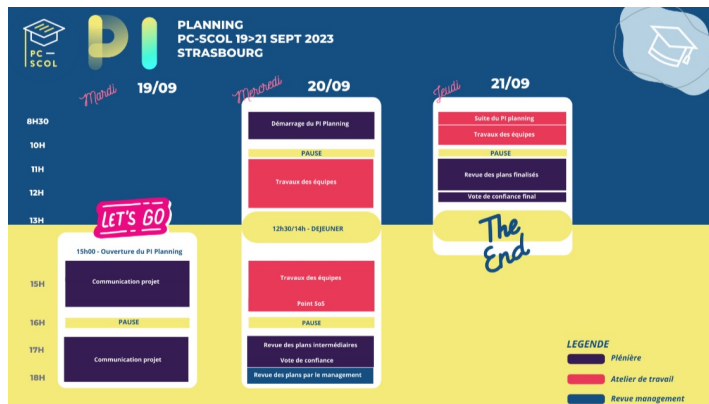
PC — SCOL

PI

PLANNING
PC-SCOL 19>21 SEPT 2023
STRASBOURG

Mardi 19/09

Mercredi 20/09

Jeudi 21/09

8H30
10H
11H
12H
13H
15H
16H
17H
18H

LET'S GO

15h00 - Ouverture du PI Planning
Communication projet
PAUSE
Communication projet

Démarrage du PI Planning
PAUSE
Travaux des équipes
12h30/14h - DEJEUNER
Travaux des équipes
Point SoS
PAUSE
Revue des plans intermédiaires
Vote de confiance
Revue des plans par le management

Suite du PI planning
Travaux des équipes
PAUSE
Revue des plans finalisés
Vote de confiance final

The End

LEGENDE
Plénière
Atelier de travail
Revue management